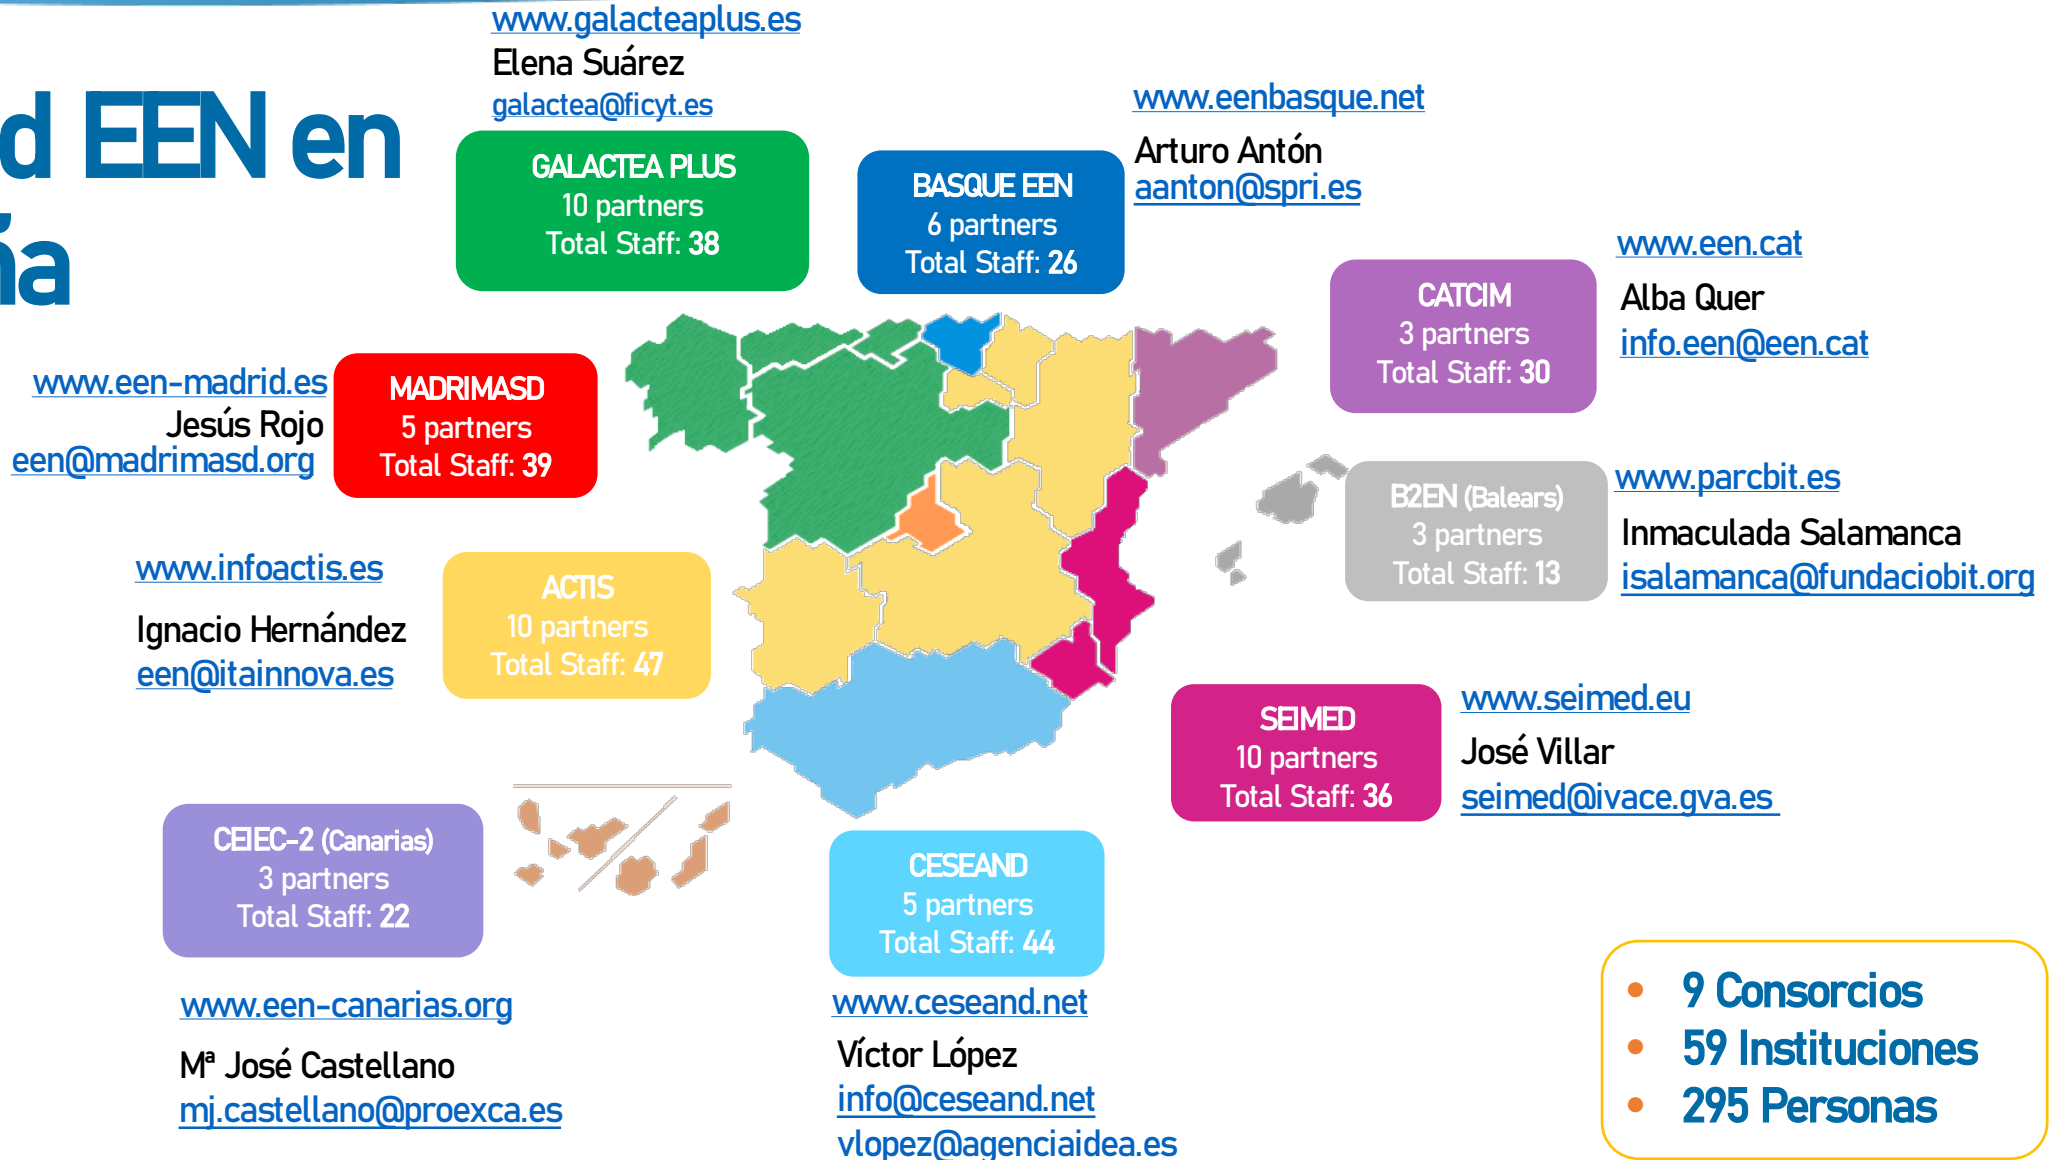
d EEN en
ía

www.galacteaplus.es
Elena Suárez
galactea@ficyt.es

GALACTEA PLUS
10 partners
Total Staff: 38

BASQUE EEN
6 partners
Total Staff: 26

www.eenbasque.net
Arturo Antón
aanton@spri.es

CATCIM
3 partners
Total Staff: 30

www.een.cat
Alba Quer
info.een@een.cat

www.een-madrid.es
Jesús Rojo
een@madrimasd.org

MADRIMASD
5 partners
Total Staff: 39

B2EN (Balears)
3 partners
Total Staff: 13

www.parcbit.es
Inmaculada Salamanca
isalamanca@fundaciobit.org

www.infoactis.es
Ignacio Hernández
een@itainnova.es

ACTIS
10 partners
Total Staff: 47

SEIMED
10 partners
Total Staff: 36

www.seimed.eu
José Villar
seimed@ivace.gva.es

CEIEC-2 (Canarias)
3 partners
Total Staff: 22

www.een-canarias.org
Mª José Castellano
mj.castellano@proexca.es

CESEAND
5 partners
Total Staff: 44

www.ceseand.net
Víctor López
info@ceseand.net
vlopez@agenciaidea.es

• 9 Consorcios
• 59 Instituciones
• 295 Personas